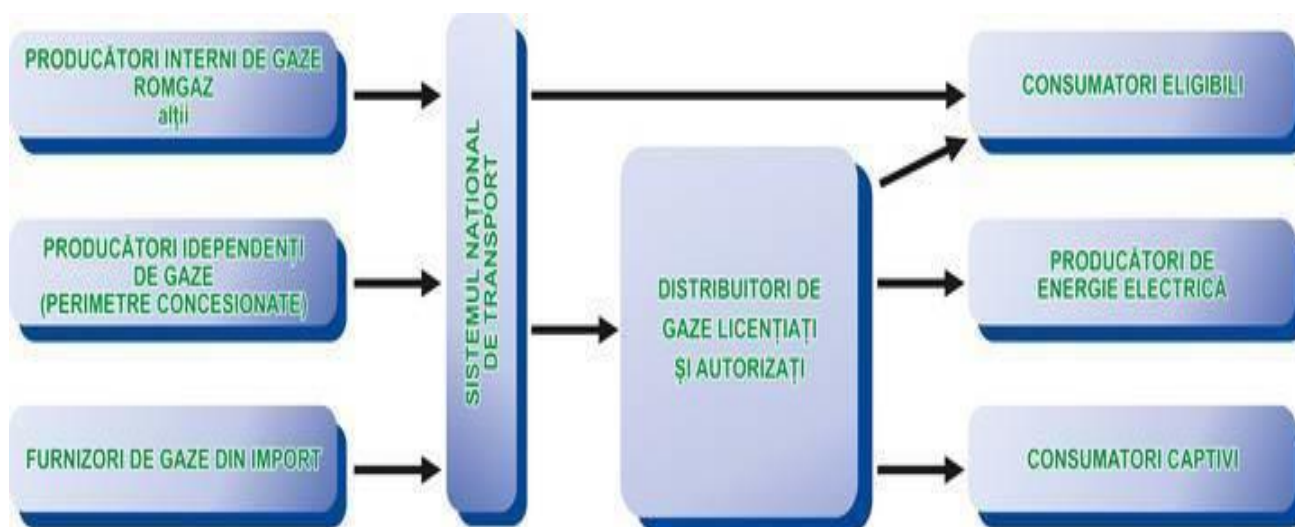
PRODUCĂTORI INTERNI DE GAZE
ROMGAZ
alții

PRODUCĂTORI IDEPENDENȚI DE GAZE (PERIMETRE CONCESIONATE)

FURNIZORI DE GAZE DIN IMPORT

SISTEMUL NAȚIONAL DE TRANSPORT

DISTRIBUITORI DE GAZE LICENȚIAȚI ȘI AUTORIZAȚI

CONSUMATORI ELIGIBILI

PRODUCĂTORI DE ENERGIE ELECTRICĂ

CONSUMATORI CAPTIVI